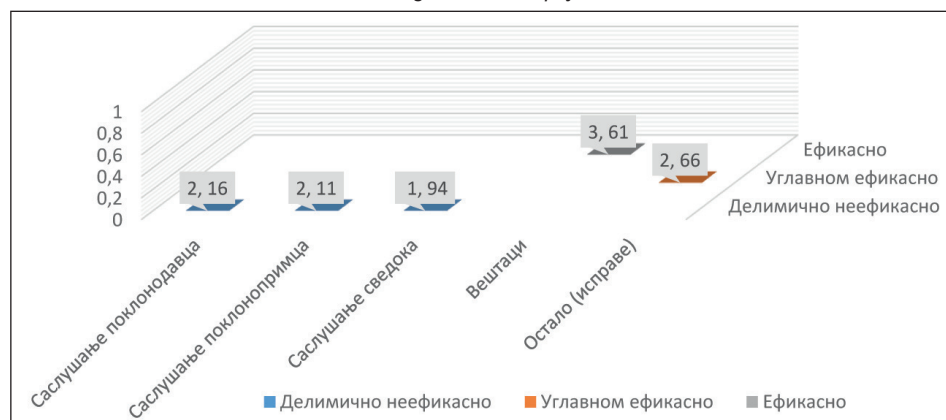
1
0,8
0,6
0,4
0,2
0

2, 16
2, 11
1, 94
3, 61
2, 66

Ефикасно
Углавном ефикасно
Делимично неефикасно

Саслушање поклонодавца
Саслушање поклонопримца
Саслушање сведока
Вештаци
Остало (исправе)

Делимично неефикасно
Углавном ефикасно
Ефикасно